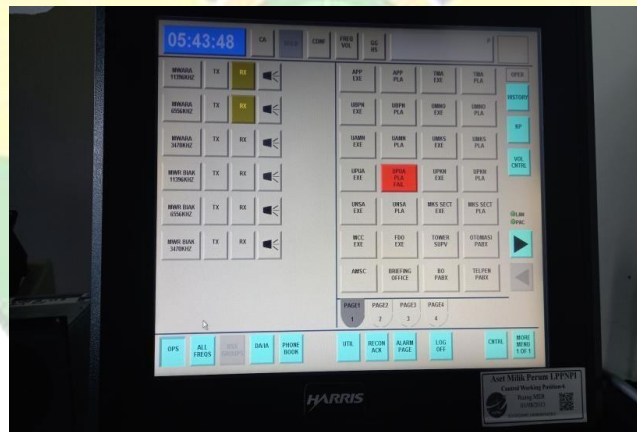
05:43:48

CA

COM

FREQ VOL

GS RS

MWARA 11396KHZ

TX

RX

MWARA 6556KHZ

TX

RX

MWARA 3470KHZ

TX

RX

MWR BIAK 11396KHZ

TX

RX

MWR BIAK 6556KHZ

TX

RX

MWR BIAK 3470KHZ

TX

RX

APP EXE

APP PLA

TMA EXE

TMA PLA

UBPN EXE

UBPN PLA

UMNO EXE

UMNO PLA

UAMN EXE

UAMN PLA

UMKS EXE

UMKS PLA

UPUA EXE

UPUA PLA FAIL

UPKN EXE

UPKN PLA

UMSA EXE

UMSA PLA

MKS SECT EXE

MKS SECT PLA

MCC EXE

FDO EXE

TOWER SUPV

OTOMASI PABX

AMSC

BRIEFING OFFICE

BO PABX

TELPER PABX

PAGE1 1

PAGE2 2

PAGE3 3

PAGE4 4

OPEN

HISTORY

XP

VOL CNTRL

OPS

ALL FREQS

DA/IA

PHONE BOOK

UTIL

RECON ACK

ALARM PAGE

LOG OFF

CNTRL

MORE MENU 1 OF 1

HARRIS

Aset Milik Perum LPPNPI
Control Working Position 4
Ruang MER
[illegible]